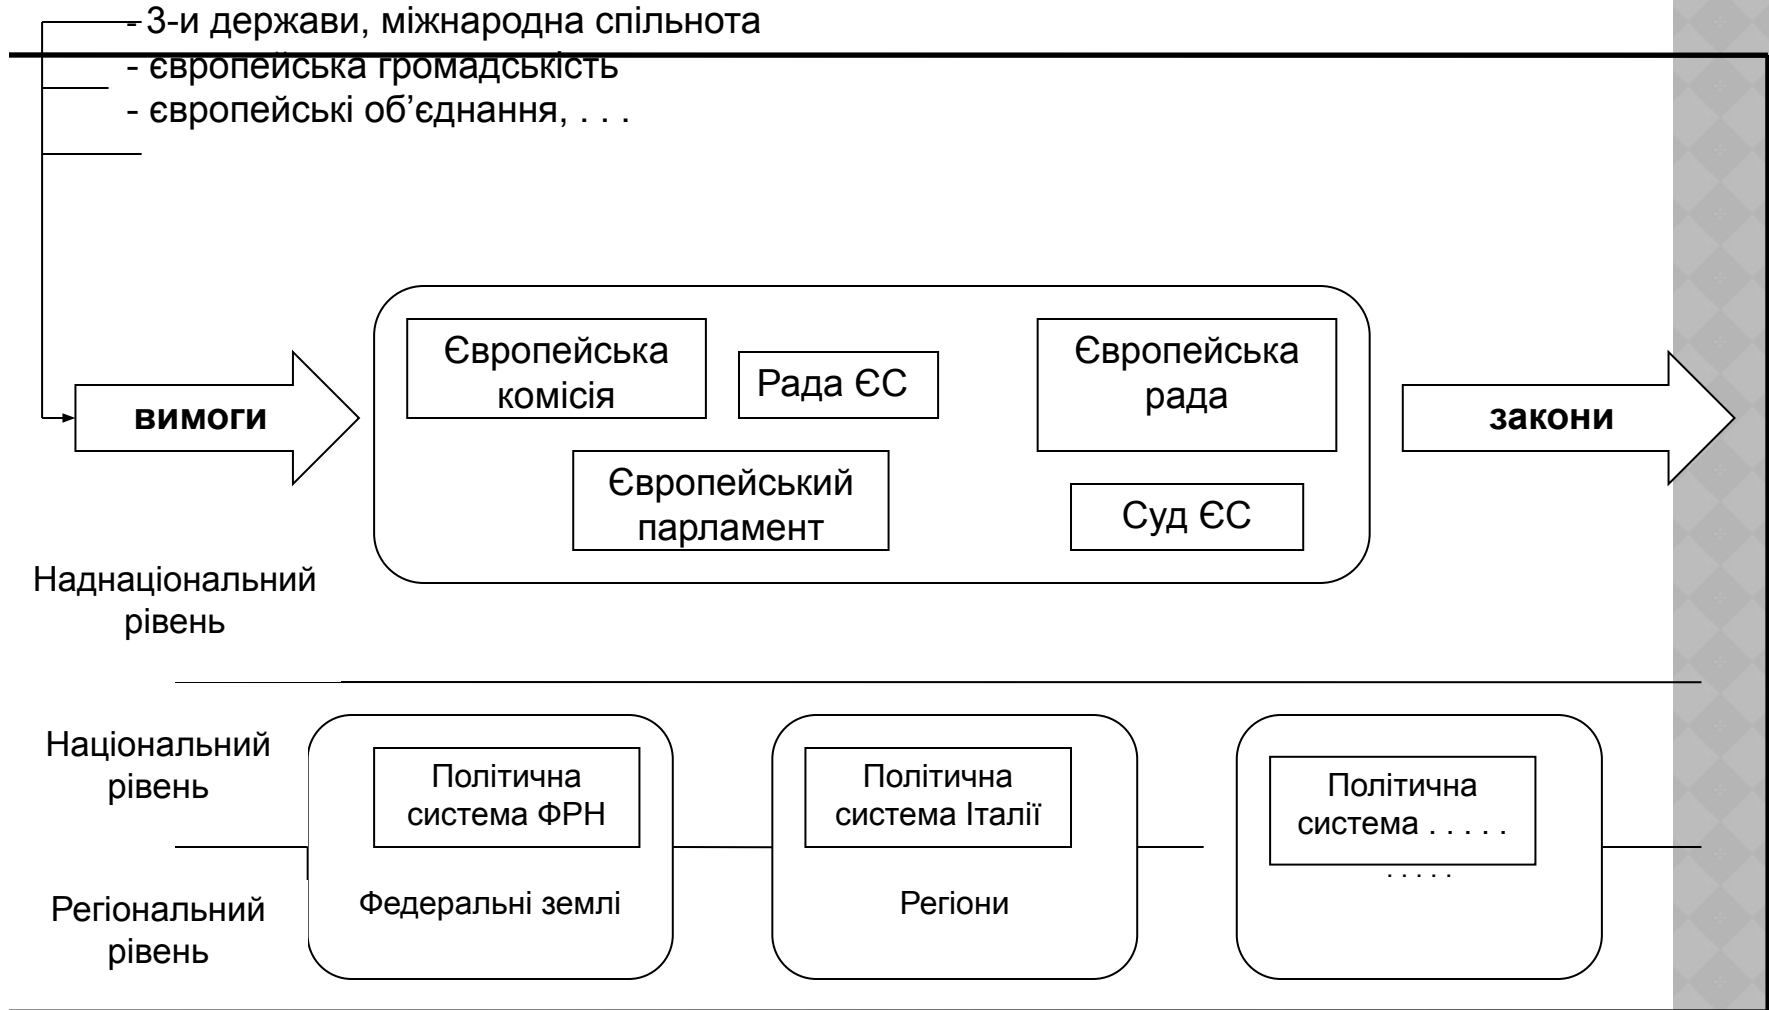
- 3-и держави, міжнародна спільнота
- європейська громадськість
- європейські об’єднання, . . .

вимоги

Європейська комісія

Рада ЄС

Європейська рада

Європейський парламент

Суд ЄС

закони

Наднаціональний рівень

Національний рівень

Політична система ФРН

Політична система Італії

Політична система . . . . .
. . . . .

Регіональний рівень

Федеральні землі

Регіони